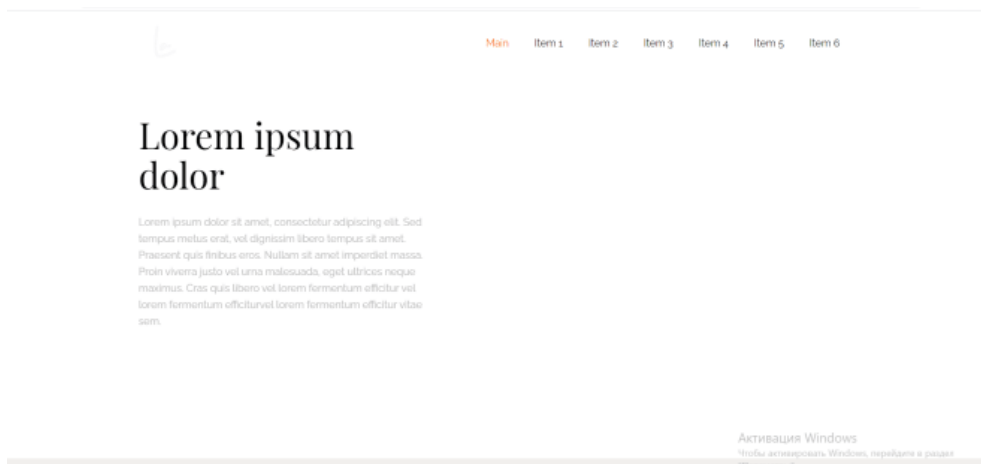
Main Item 1 Item 2 Item 3 Item 4 Item 5 Item 6

Lorem ipsum dolor

Lorem ipsum dolor sit amet, consectetur adipiscing elit. Sed tempus metus erat, vel dignissim libero tempus sit amet. Praesent quis finibus eros. Nullam sit amet imperdiet massa. Proin viverra justo vel urna malesuada, eget ultrices neque maximus. Cras quis libero vel lorem fermentum efficitur vel lorem fermentum efficiturvel lorem fermentum efficitur vitae sem.

Активация Windows
Чтобы активировать Windows, перейдите в раздел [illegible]